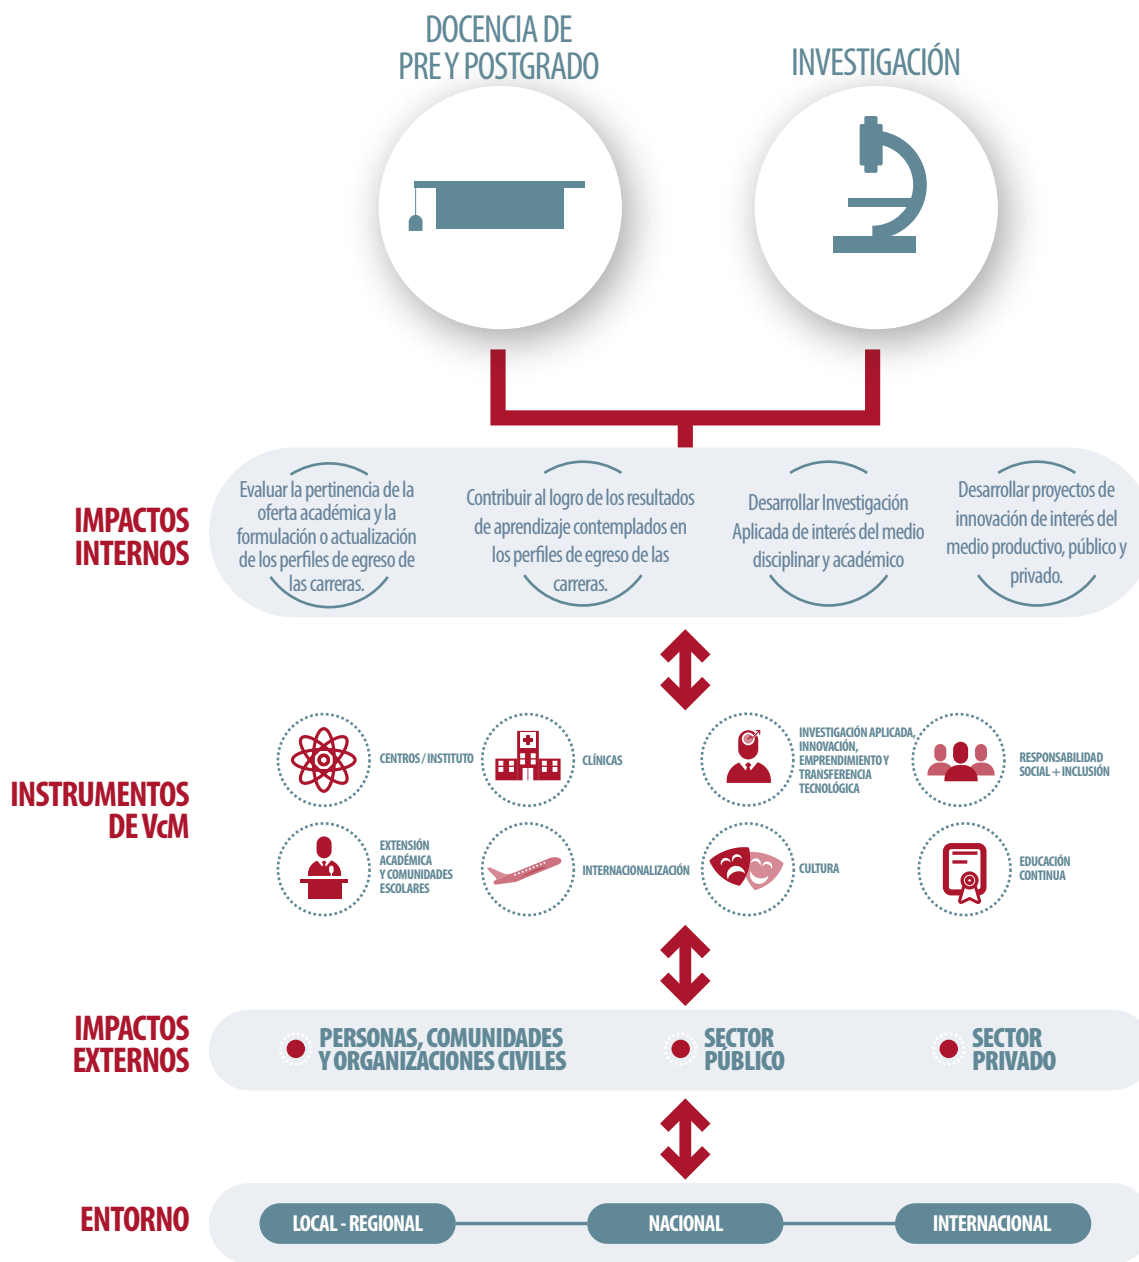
DOCENCIA DE PRE Y POSTGRADO

INVESTIGACIÓN

IMPACTOS INTERNOS

Evaluar la pertinencia de la oferta académica y la formulación o actualización de los perfiles de egreso de las carreras.

Contribuir al logro de los resultados de aprendizaje contemplados en los perfiles de egreso de las carreras.

Desarrollar Investigación Aplicada de interés del medio disciplinar y académico

Desarrollar proyectos de innovación de interés del medio productivo, público y privado.

INSTRUMENTOS DE VcM

CENTROS / INSTITUTO

CLÍNICAS

INVESTIGACIÓN APLICADA, INNOVACIÓN, EMPRENDIMIENTO Y TRANSFERENCIA TECNOLÓGICA

RESPONSABILIDAD SOCIAL + INCLUSIÓN

EXTENSIÓN ACADÉMICA Y COMUNIDADES ESCOLARES

INTERNACIONALIZACIÓN

CULTURA

EDUCACIÓN CONTINUA

IMPACTOS EXTERNOS

PERSONAS, COMUNIDADES Y ORGANIZACIONES CIVILES

SECTOR PÚBLICO

SECTOR PRIVADO

ENTORNO

LOCAL - REGIONAL

NACIONAL

INTERNACIONAL